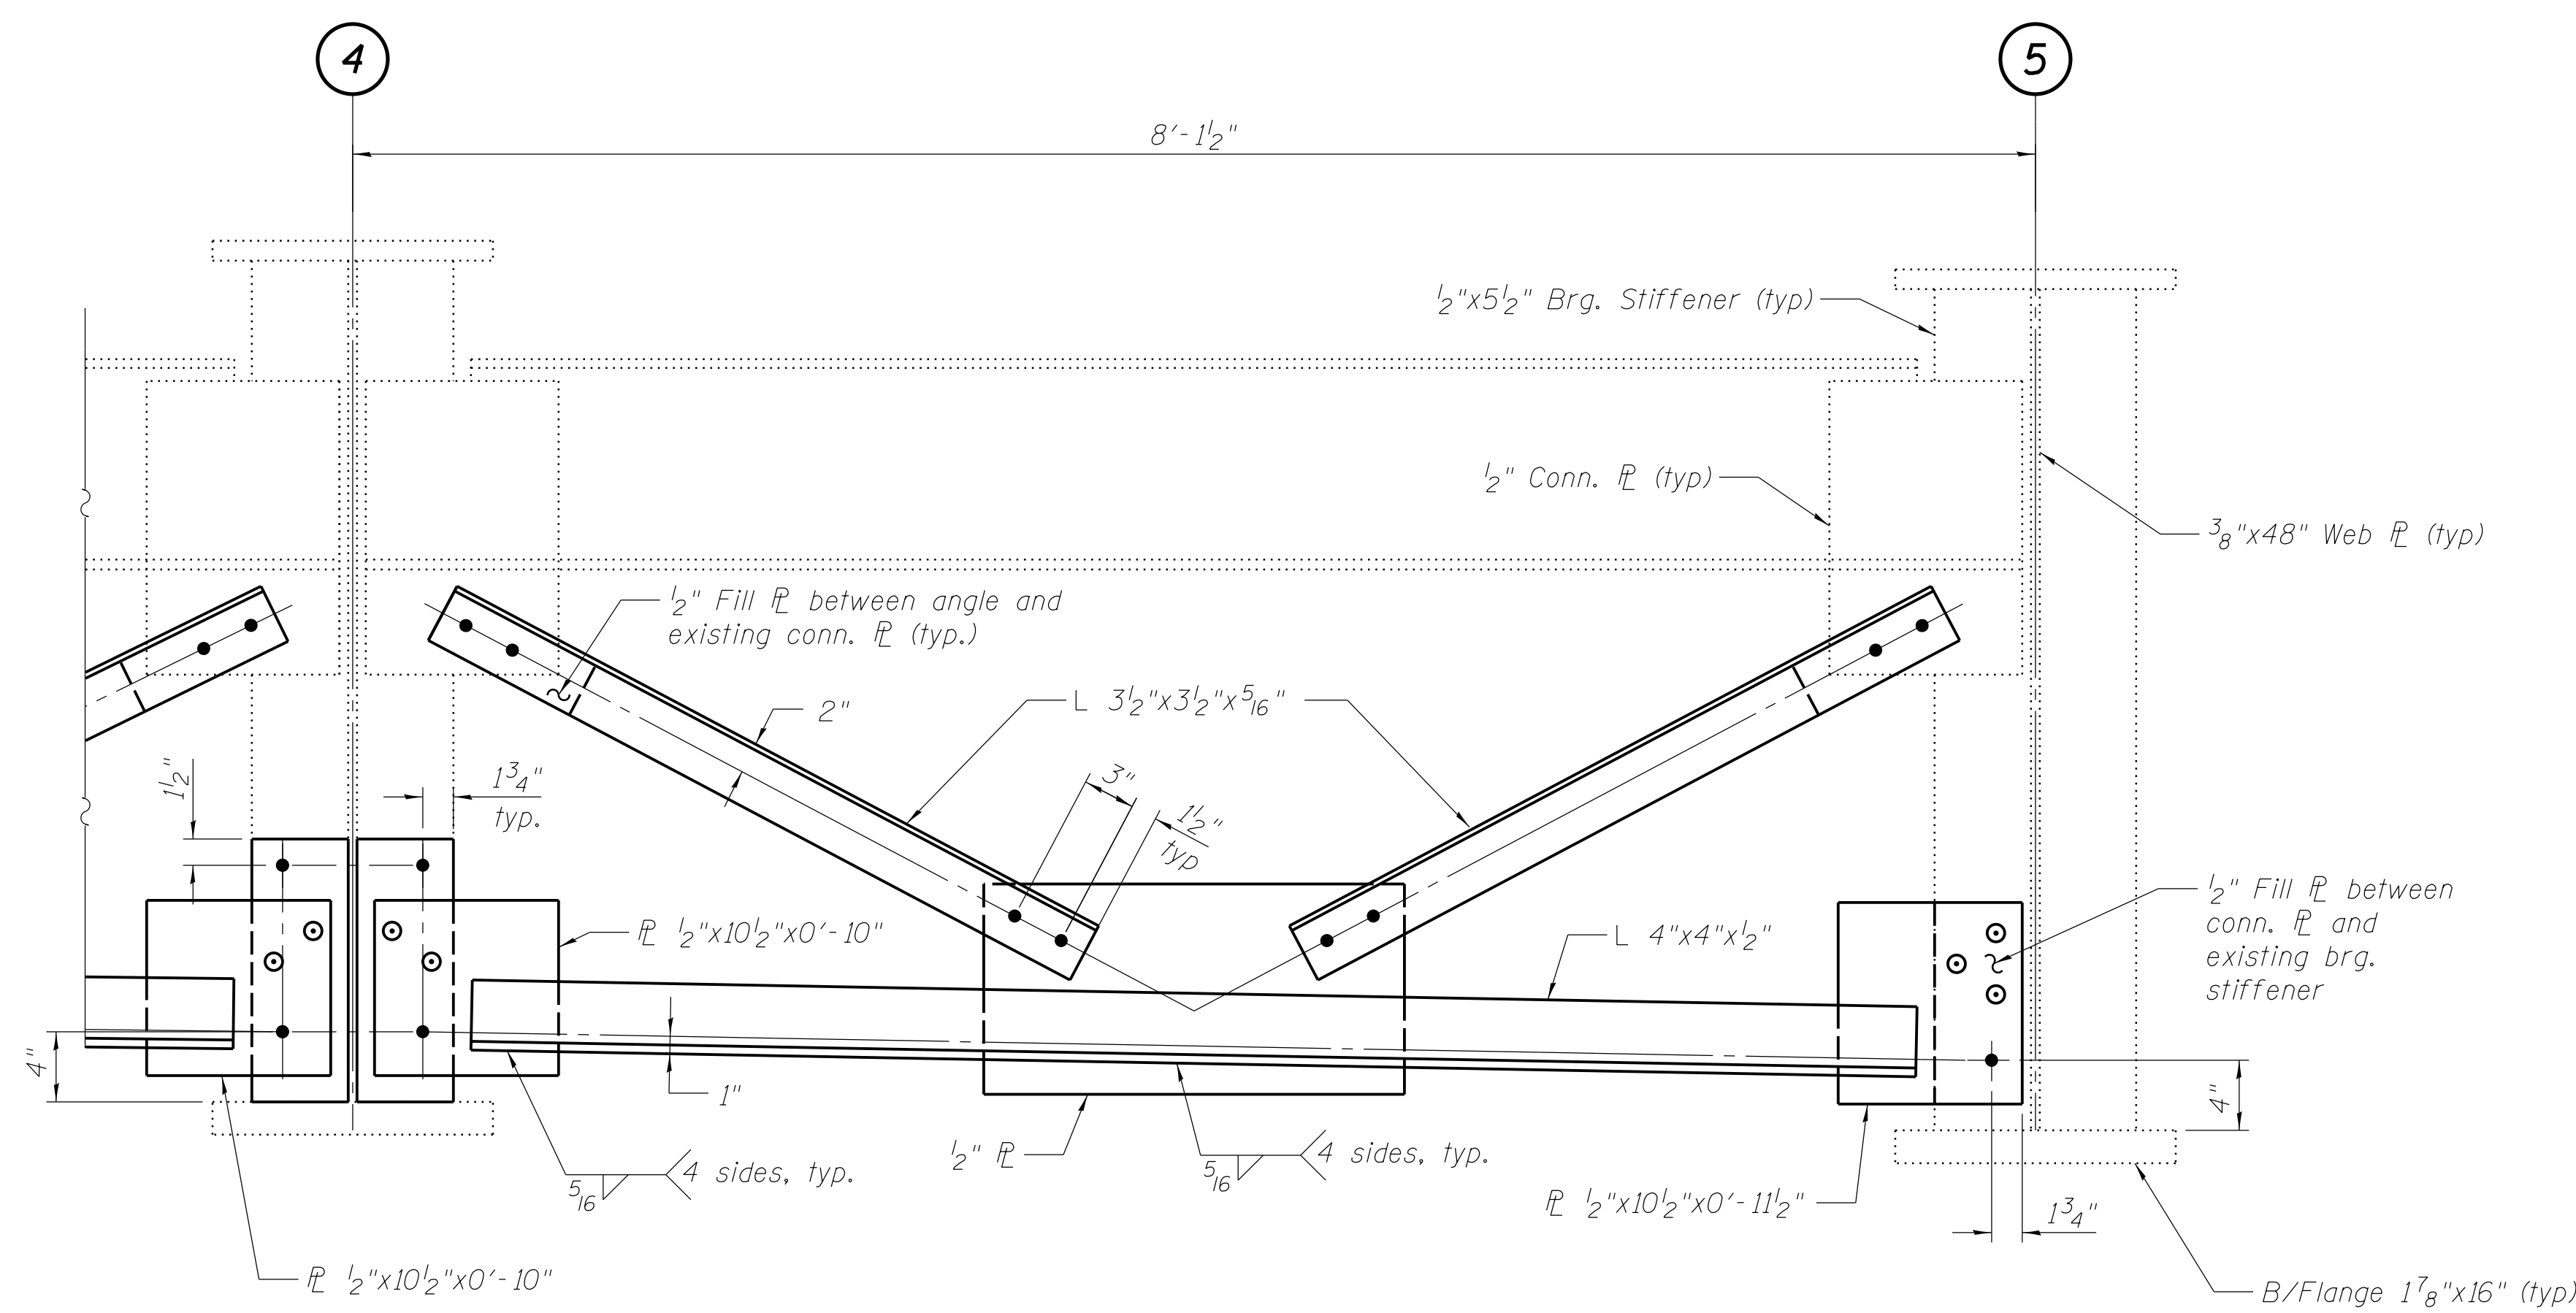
4
5
8′-1½″
½″x5½″ Brg. Stiffener (typ)
½″ Conn. ℙ (typ)
⅜″x48″ Web ℙ (typ)
½″ Fill ℙ between angle and existing conn. ℙ (typ.)
2″
L 3½″x3½″x$\frac{5}{16}$″
1½″
1¾″ typ.
3″
1½″ typ
ℙ ½″x10½″x0′-10″
L 4″x4″x½″
½″ Fill ℙ between conn. ℙ and existing brg. stiffener
4″
1″
4″
½″ ℙ
$\frac{5}{16}$
4 sides, typ.
$\frac{5}{16}$
4 sides, typ.
ℙ ½″x10½″x0′-11½″
1¾″
ℙ ½″x10½″x0′-10″
B/Flange 1⅞″x16″ (typ)